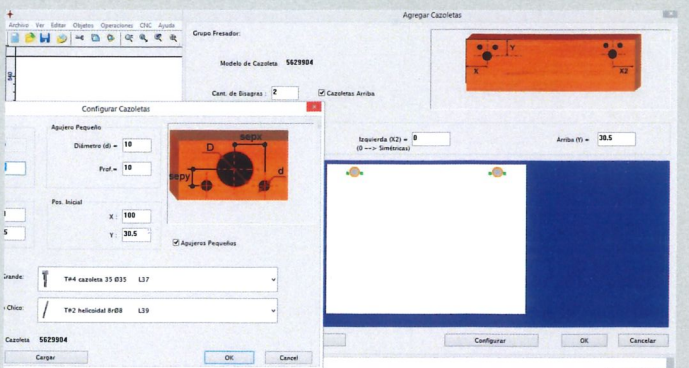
Archivo Ver Editar Objetos Operaciones CNC Ayuda

Agregar Cazoletas

Grupo Fresador:

Modelo de Cazoleta 5629904

Cant. de Bisagras : 2

Cazoletas Arriba

Y

X

X2

Izquierda (X2) = 0
(0 --> Simétricas)

Arriba (Y) = 30.5

Configurar

OK

Cancelar

Configurar Cazoletas

Agujero Pequeño

Diámetro (d) = 10

Prof.= 10

Pos. Inicial

X : 100

Y : 30.5

sepx

D

sepy

d

Agujeros Pequeños

Grande:

T#4 cazoleta 35 Ø35 L37

Chico:

T#2 helicoidal 8rØ8 L39

Cazoleta 5629904

Cargar

OK

Cancel